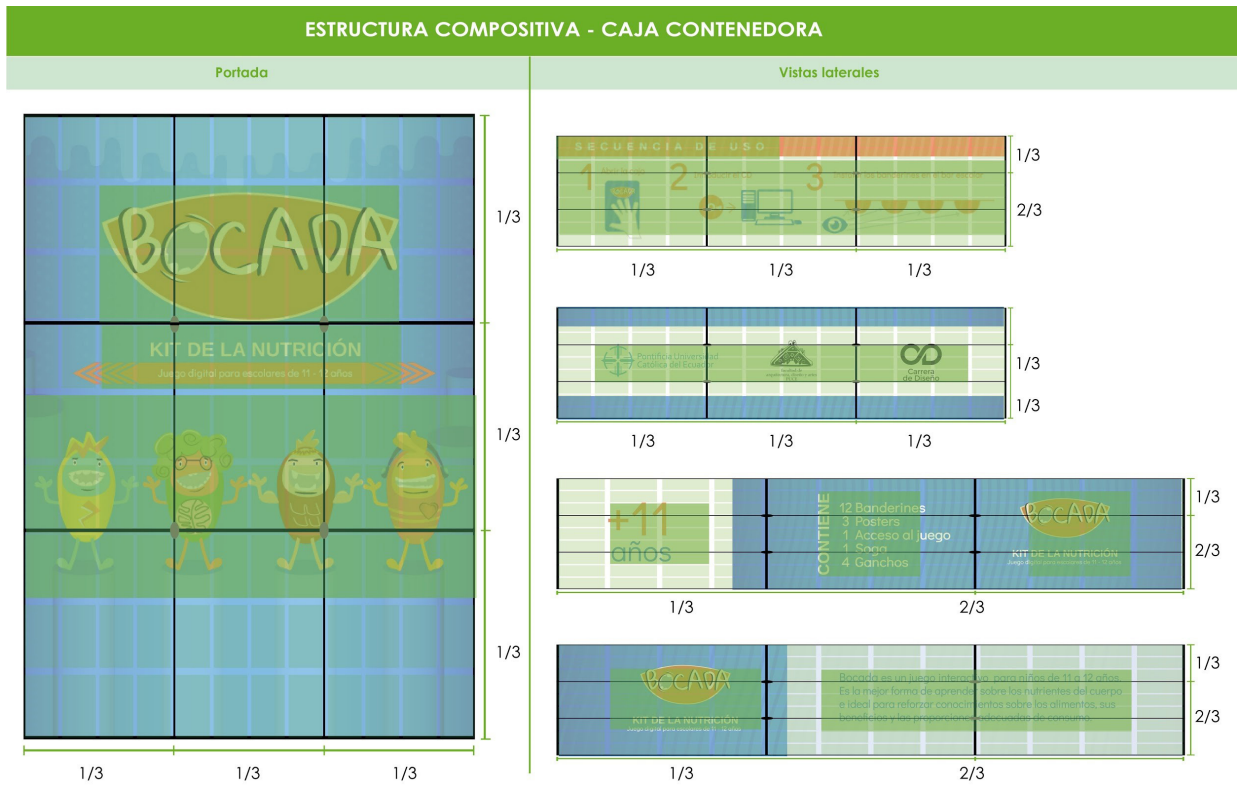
ESTRUCTURA COMPOSITIVA - CAJA CONTENEDORA

Portada

Vistas laterales

BOCADA

KIT DE LA NUTRICIÓN

Juego digital para escolares de 11 - 12 años

1/3

1/3

1/3

1/3 1/3 1/3

SECUENCIA DE USO

1 2 3

1/3

2/3

1/3 1/3 1/3

Pontificia Universidad Católica del Ecuador

Carrera de Diseño

1/3

1/3

1/3 1/3 1/3

+11 años

CONTIENE

12 Banderines
3 Posters
1 Acceso al juego
1 Saga
4 Ganchos

BOCADA

KIT DE LA NUTRICIÓN

Juego digital para escolares de 11 - 12 años

1/3

2/3

1/3 2/3

BOCADA

KIT DE LA NUTRICIÓN

Juego digital para escolares de 11 - 12 años

Bocada es un juego interactivo para niños de 11 a 12 años. Es la mejor forma de aprender sobre los nutrientes del cuerpo e ideal para reforzar conocimientos sobre los alimentos, sus beneficios y las proporciones adecuadas de consumo.

1/3

2/3

1/3 2/3